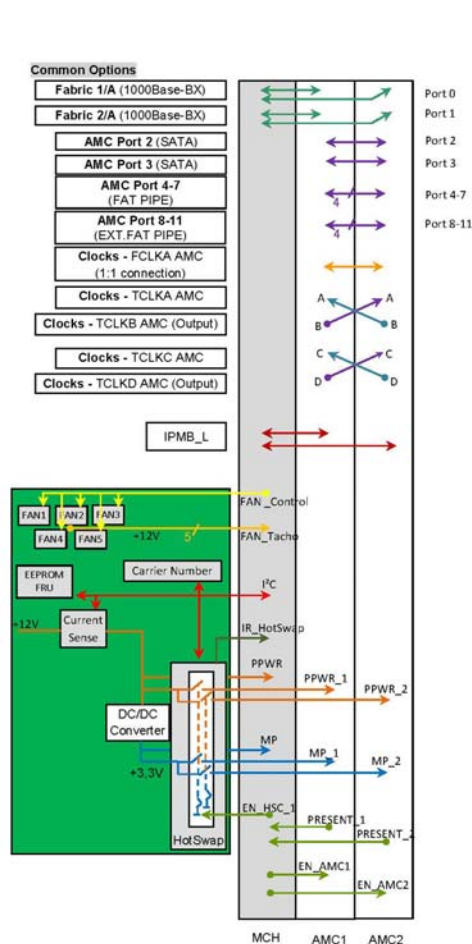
Common Options

Fabric 1/A (1000Base-BX)

Fabric 2/A (1000Base-BX)

AMC Port 2 (SATA)

AMC Port 3 (SATA)

AMC Port 4-7 (FAT PIPE)

AMC Port 8-11 (EXT.FAT PIPE)

Clocks - FCLKA AMC (1:1 connection)

Clocks - TCLKA AMC

Clocks - TCLKB AMC (Output)

Clocks - TCLKC AMC

Clocks - TCLKD AMC (Output)

IPMB_L

Port 0
Port 1
Port 2
Port 3
Port 4-7
Port 8-11

4
4

A A
B B
C C
D D

FAN1 FAN2 FAN3
FAN4 FAN5
+12V 5

FAN_Control
FAN_Tacho

EEPROM FRU

Carrier Number

$I^2C$

+12V

Current Sense

IR_HotSwap

PPWR
PPWR_1
PPWR_2

DC/DC Converter

+3,3V

MP
MP_1
MP_2

HotSwap

EN_HSC_1
PRESENT_1
PRESENT_2
EN_AMC1
EN_AMC2

MCH AMC1 AMC2